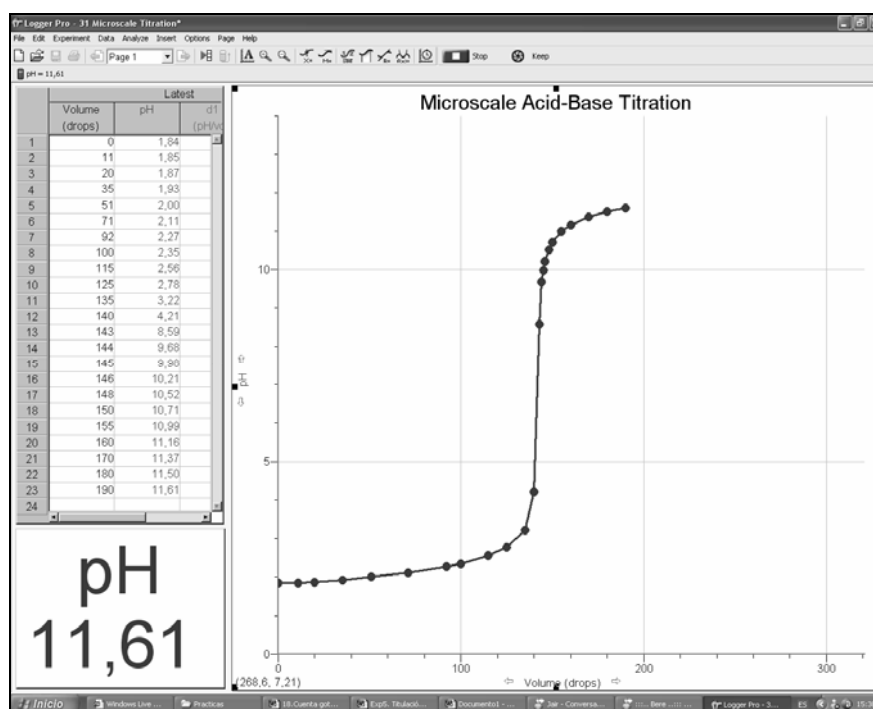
Logger Pro - 31 Microscale Titration*

File Edit Experiment Data Analyze Insert Options Page Help

Page 1

Stop Keep

pH = 11,61

| | Latest | | |
|---|---|---|---|
| | Volume (drops) | pH | d1 (pH/v |
| 1 | 0 | 1,84 | |
| 2 | 11 | 1,85 | |
| 3 | 20 | 1,87 | |
| 4 | 35 | 1,93 | |
| 5 | 51 | 2,00 | |
| 6 | 71 | 2,11 | |
| 7 | 92 | 2,27 | |
| 8 | 100 | 2,35 | |
| 9 | 115 | 2,56 | |
| 10 | 125 | 2,78 | |
| 11 | 135 | 3,22 | |
| 12 | 140 | 4,21 | |
| 13 | 143 | 8,59 | |
| 14 | 144 | 9,68 | |
| 15 | 145 | 9,90 | |
| 16 | 146 | 10,21 | |
| 17 | 148 | 10,52 | |
| 18 | 150 | 10,71 | |
| 19 | 155 | 10,99 | |
| 20 | 160 | 11,16 | |
| 21 | 170 | 11,37 | |
| 22 | 180 | 11,50 | |
| 23 | 190 | 11,61 | |
| 24 | | | |

pH
11,61

Microscale Acid-Base Titration

10
5
0
pH
0
100
200
300
Volume (drops)
(268,6, 7,21)

Inicio Windows Live ... Practicas 18.Cuenta got... Exp5. Titulació... Documento1 - ... Jair - Conversa... Bere ... Logger Pro - 3... ES 15: